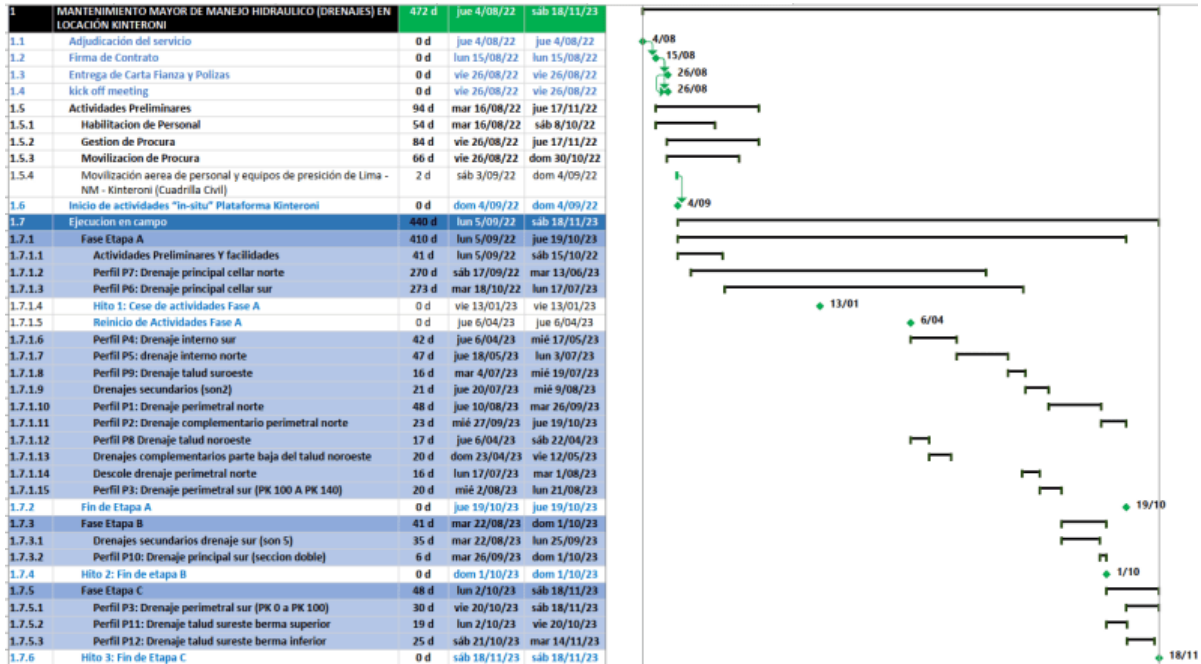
| | | | | |
|---|---|---|---|---|
| 1 | MANTENIMIENTO MAYOR DE MANEJO HIDRAULICO (DRENAJES) EN LOCACIÓN KINTERONI | 472 d | jue 4/08/22 | sáb 18/11/23 |
| 1.1 | Adjudicación del servicio | 0 d | jue 4/08/22 | jue 4/08/22 |
| 1.2 | Firma de Contrato | 0 d | lun 15/08/22 | lun 15/08/22 |
| 1.3 | Entrega de Carta Fianza y Polizas | 0 d | vie 26/08/22 | vie 26/08/22 |
| 1.4 | kick off meeting | 0 d | vie 26/08/22 | vie 26/08/22 |
| 1.5 | Actividades Preliminares | 94 d | mar 16/08/22 | jue 17/11/22 |
| 1.5.1 | Habilitacion de Personal | 54 d | mar 16/08/22 | sáb 8/10/22 |
| 1.5.2 | Gestion de Procura | 84 d | vie 26/08/22 | jue 17/11/22 |
| 1.5.3 | Movilizacion de Procura | 66 d | vie 26/08/22 | dom 30/10/22 |
| 1.5.4 | Movilización aerea de personal y equipos de presición de Lima - NM - Kinteroni (Cuadrilla Civil) | 2 d | sáb 3/09/22 | dom 4/09/22 |
| 1.6 | Inicio de actividades "in-situ" Plataforma Kinteroni | 0 d | dom 4/09/22 | dom 4/09/22 |
| 1.7 | Ejecucion en campo | 440 d | lun 5/09/22 | sáb 18/11/23 |
| 1.7.1 | Fase Etapa A | 410 d | lun 5/09/22 | jue 19/10/23 |
| 1.7.1.1 | Actividades Preliminares Y facilidades | 41 d | lun 5/09/22 | sáb 15/10/22 |
| 1.7.1.2 | Perfil P7: Drenaje principal cellar norte | 270 d | sáb 17/09/22 | mar 13/06/23 |
| 1.7.1.3 | Perfil P6: Drenaje principal cellar sur | 273 d | mar 18/10/22 | lun 17/07/23 |
| 1.7.1.4 | Hito 1: Cese de actividades Fase A | 0 d | vie 13/01/23 | vie 13/01/23 |
| 1.7.1.5 | Reinicio de Actividades Fase A | 0 d | jue 6/04/23 | jue 6/04/23 |
| 1.7.1.6 | Perfil P4: Drenaje interno sur | 42 d | jue 6/04/23 | mié 17/05/23 |
| 1.7.1.7 | Perfil P5: drenaje interno norte | 47 d | jue 18/05/23 | lun 3/07/23 |
| 1.7.1.8 | Perfil P9: Drenaje talud suroeste | 16 d | mar 4/07/23 | mié 19/07/23 |
| 1.7.1.9 | Drenajes secundarios (son2) | 21 d | jue 20/07/23 | mié 9/08/23 |
| 1.7.1.10 | Perfil P1: Drenaje perimetral norte | 48 d | jue 10/08/23 | mar 26/09/23 |
| 1.7.1.11 | Perfil P2: Drenaje complementario perimetral norte | 23 d | mié 27/09/23 | jue 19/10/23 |
| 1.7.1.12 | Perfil P8 Drenaje talud noroeste | 17 d | jue 6/04/23 | sáb 22/04/23 |
| 1.7.1.13 | Drenajes complementarios parte baja del talud noroeste | 20 d | dom 23/04/23 | vie 12/05/23 |
| 1.7.1.14 | Descole drenaje perimetral norte | 16 d | lun 17/07/23 | mar 1/08/23 |
| 1.7.1.15 | Perfil P3: Drenaje perimetral sur (PK 100 A PK 140) | 20 d | mié 2/08/23 | lun 21/08/23 |
| 1.7.2 | Fin de Etapa A | 0 d | jue 19/10/23 | jue 19/10/23 |
| 1.7.3 | Fase Etapa B | 41 d | mar 22/08/23 | dom 1/10/23 |
| 1.7.3.1 | Drenajes secundarios drenaje sur (son 5) | 35 d | mar 22/08/23 | lun 25/09/23 |
| 1.7.3.2 | Perfil P10: Drenaje principal sur (seccion doble) | 6 d | mar 26/09/23 | dom 1/10/23 |
| 1.7.4 | Hito 2: Fin de etapa B | 0 d | dom 1/10/23 | dom 1/10/23 |
| 1.7.5 | Fase Etapa C | 48 d | lun 2/10/23 | sáb 18/11/23 |
| 1.7.5.1 | Perfil P3: Drenaje perimetral sur (PK 0 a PK 100) | 30 d | vie 20/10/23 | sáb 18/11/23 |
| 1.7.5.2 | Perfil P11: Drenaje talud sureste berma superior | 19 d | lun 2/10/23 | vie 20/10/23 |
| 1.7.5.3 | Perfil P12: Drenaje talud sureste berma inferior | 25 d | sáb 21/10/23 | mar 14/11/23 |
| 1.7.6 | Hito 3: Fin de Etapa C | 0 d | sáb 18/11/23 | sáb 18/11/23 |

4/08
15/08
26/08
26/08
4/09
13/01
6/04
19/10
1/10
18/11